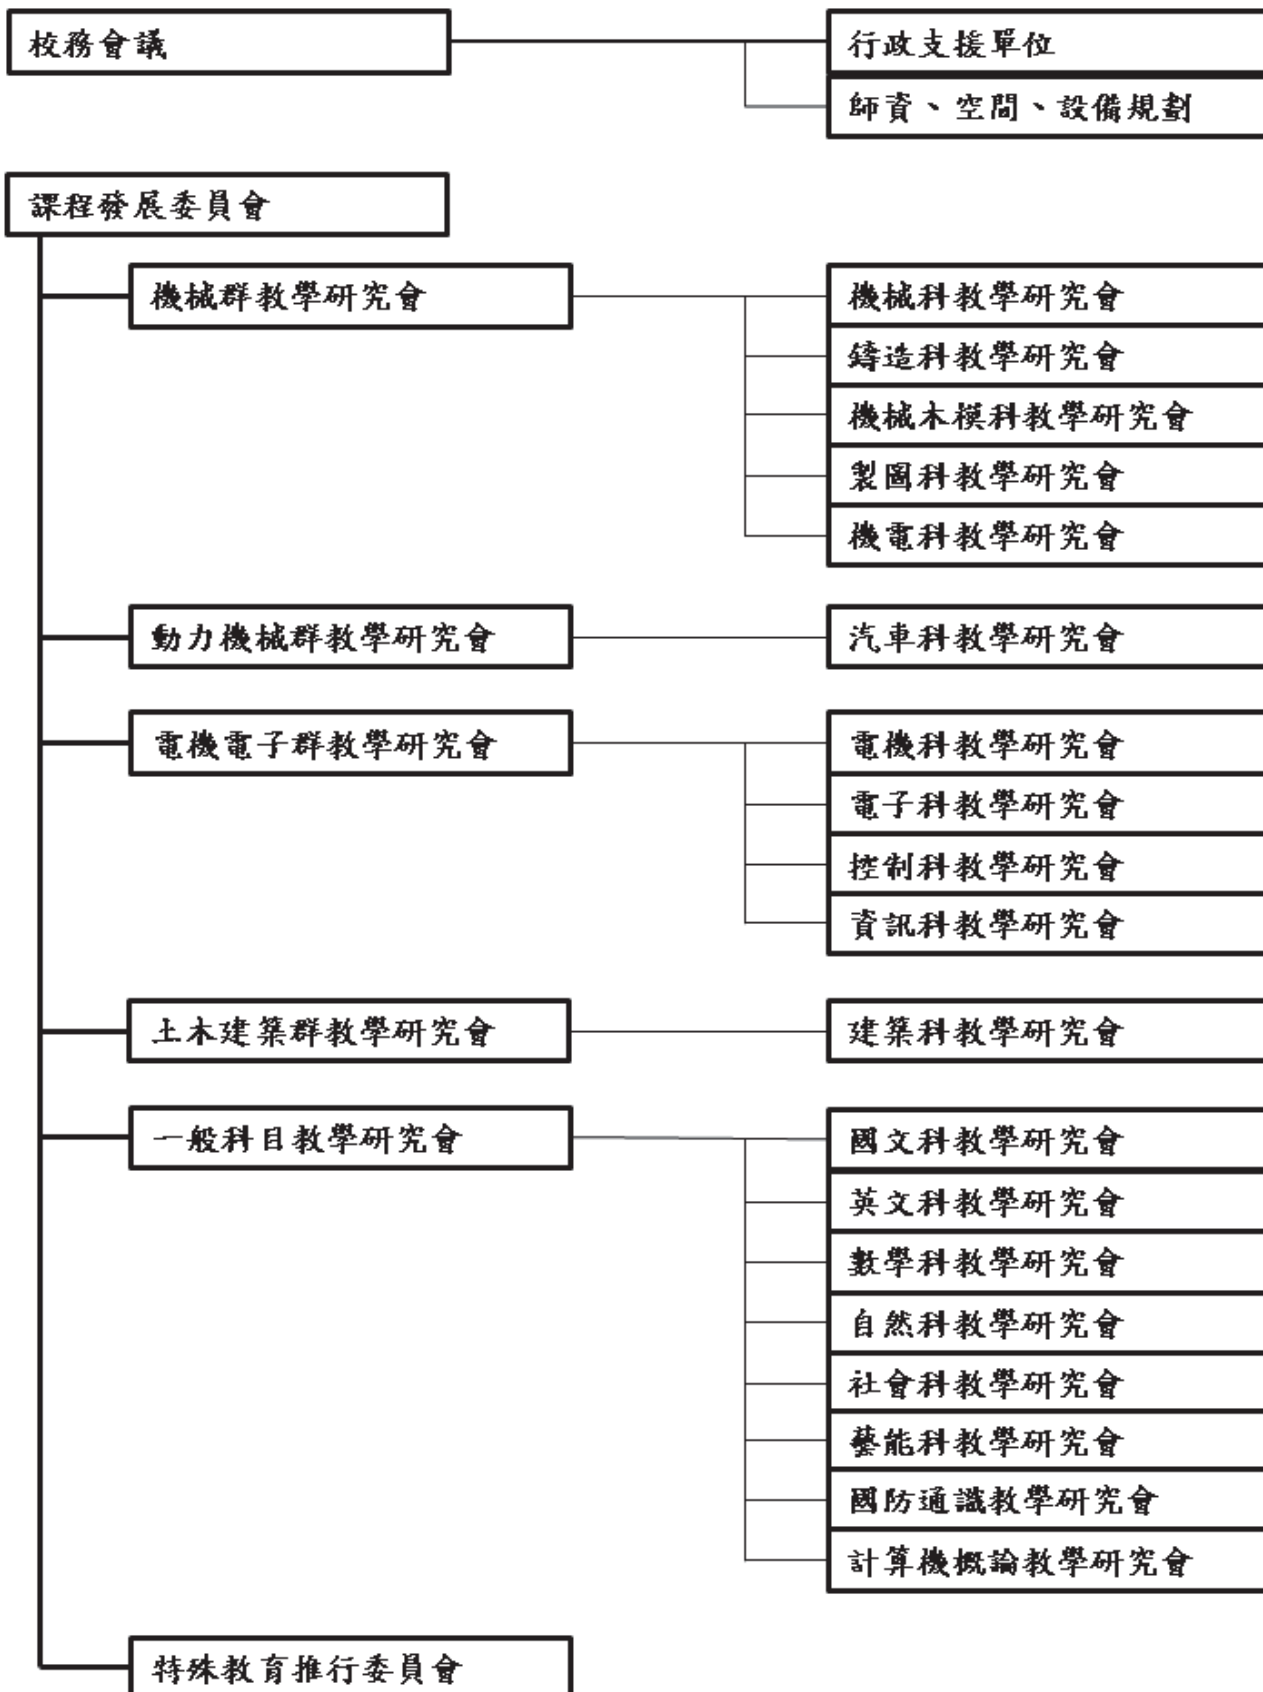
校務會議

行政支援單位

師資、空間、設備規劃

課程發展委員會

機械群教學研究會

機械科教學研究會

鑄造科教學研究會

機械木模科教學研究會

製圖科教學研究會

機電科教學研究會

動力機械群教學研究會

汽車科教學研究會

電機電子群教學研究會

電機科教學研究會

電子科教學研究會

控制科教學研究會

資訊科教學研究會

土木建築群教學研究會

建築科教學研究會

一般科目教學研究會

國文科教學研究會

英文科教學研究會

數學科教學研究會

自然科教學研究會

社會科教學研究會

藝能科教學研究會

國防通識教學研究會

計算機概論教學研究會

特殊教育推行委員會